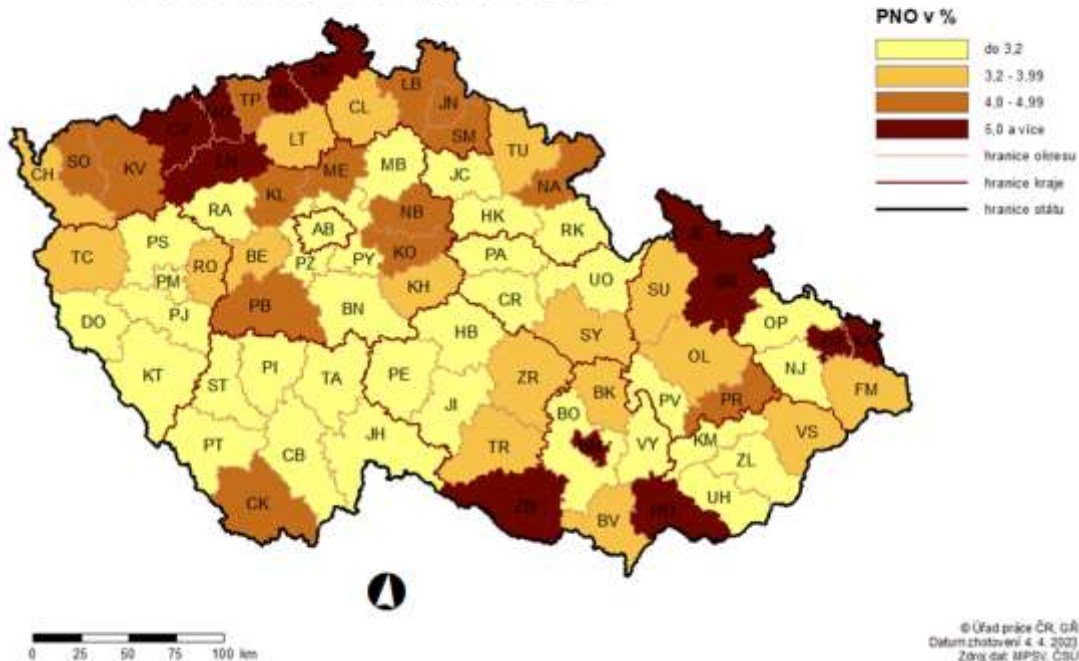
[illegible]

PNO v %

do 3,2

3,2 - 3,99

4,0 - 4,99

5,0 a více

hranice okresu

hranice kraje

hranice státu

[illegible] TP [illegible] LB JN CL SM LT CH SO KV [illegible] LN ME MB KL TU NA JC RA NB AB HK RK PS TC RO BE PZ PY KO PA UO KH PM PB BN CR SU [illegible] PJ DO HB SY OP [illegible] ST KT PI TA PE OL NJ ZR BK PV PR FM JI BO VY KM VS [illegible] PT CB JH TR ZL UH CK ZN BV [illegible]

0 25 50 75 100 km

© Úřad práce ČR, GŘ
Datum zhotovení 4. 4. 2023
Zdroj dat: MPSV, ČSÚ